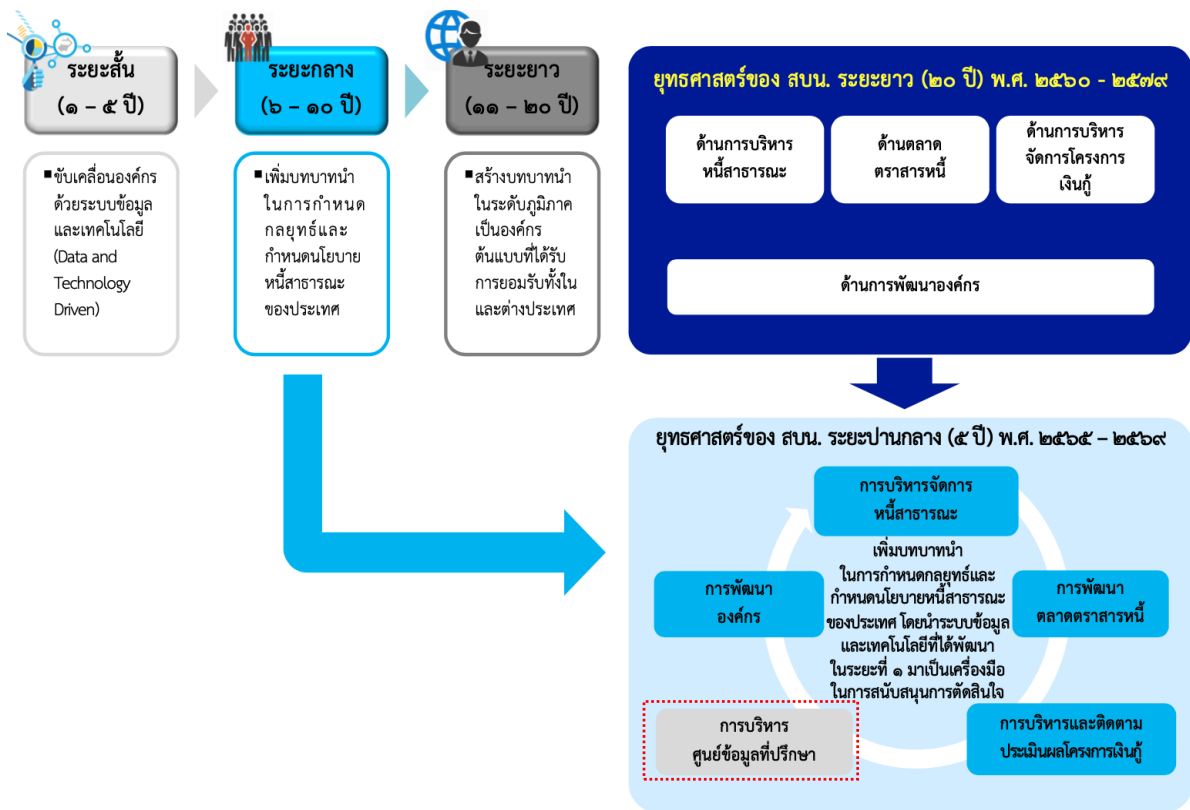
ระยะสั้น
(๑ – ๕ ปี)

ระยะกลาง
(๖ – ๑๐ ปี)

ระยะยาว
(๑๑ – ๒๐ ปี)

▪ขับเคลื่อนองค์กรด้วยระบบข้อมูลและเทคโนโลยี (Data and Technology Driven)

▪เพิ่มบทบาทนำในการกำหนดกลยุทธ์และกำหนดนโยบายหนี้สาธารณะของประเทศ

▪สร้างบทบาทนำในระดับภูมิภาคเป็นองค์กรต้นแบบที่ได้รับการยอมรับทั้งในและต่างประเทศ

ยุทธศาสตร์ของ สบน. ระยะยาว (๒๐ ปี) พ.ศ. ๒๕๖๐ - ๒๕๗๙

ด้านการบริหารหนี้สาธารณะ

ด้านตลาดตราสารหนี้

ด้านการบริหารจัดการโครงการเงินกู้

ด้านการพัฒนาองค์กร

ยุทธศาสตร์ของ สบน. ระยะปานกลาง (๕ ปี) พ.ศ. ๒๕๖๕ – ๒๕๖๙

การบริหารจัดการหนี้สาธารณะ

เพิ่มบทบาทนำในการกำหนดกลยุทธ์และกำหนดนโยบายหนี้สาธารณะของประเทศ โดยนำระบบข้อมูลและเทคโนโลยีที่ได้พัฒนาในระยะที่ ๑ มาเป็นเครื่องมือในการสนับสนุนการตัดสินใจ

การพัฒนาองค์กร

การพัฒนาตลาดตราสารหนี้

การบริหารศูนย์ข้อมูลที่ปรึกษา

การบริหารและติดตามประเมินผลโครงการเงินกู้